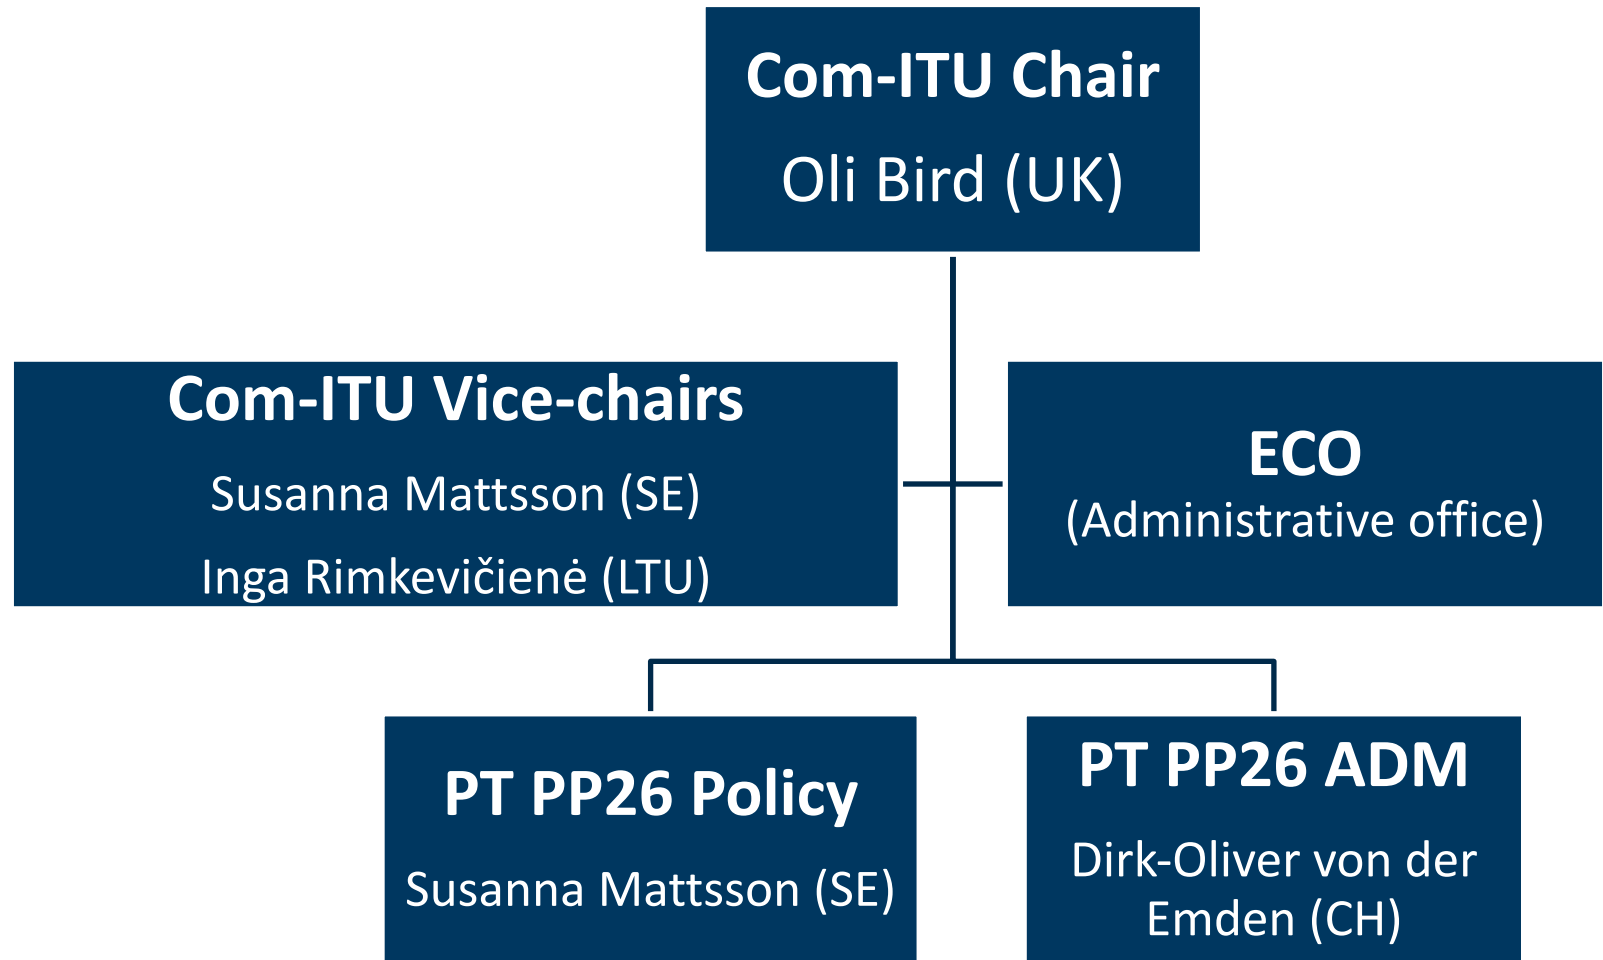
Com-ITU Chair
Oli Bird (UK)

Com-ITU Vice-chairs
Susanna Mattsson (SE)
Inga Rimkevičienė (LTU)

ECO
(Administrative office)

PT PP26 Policy
Susanna Mattsson (SE)

PT PP26 ADM
Dirk-Oliver von der Emden (CH)